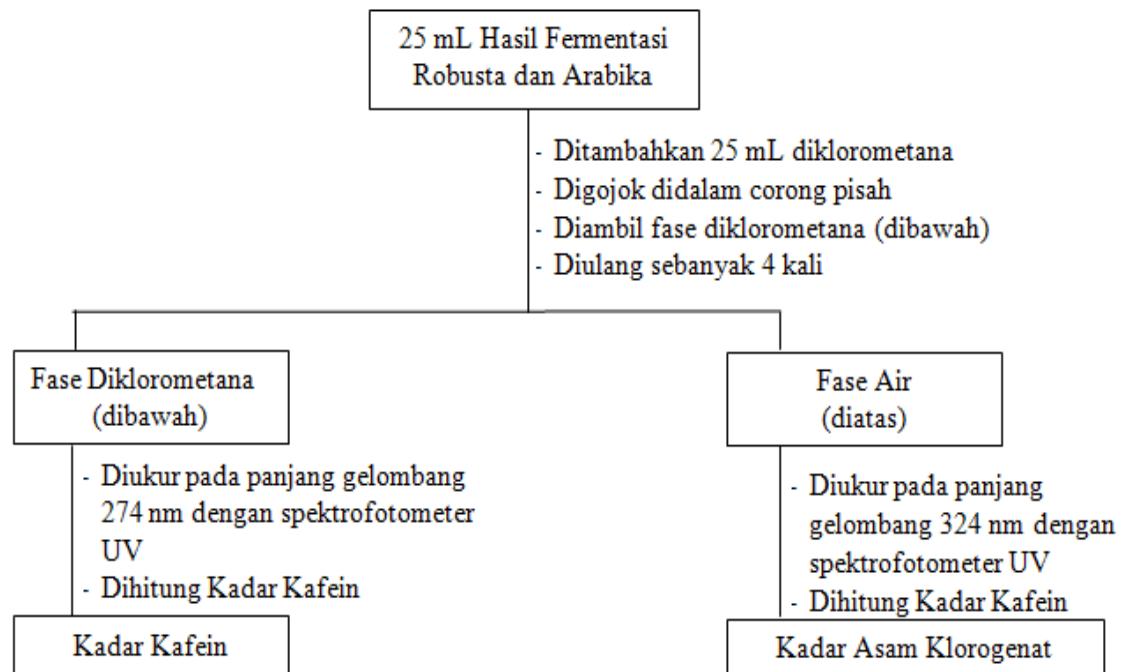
25 mL Hasil Fermentasi Robusta dan Arabika

- Ditambahkan 25 mL diklorometana
- Digojok didalam corong pisah
- Diambil fase diklorometana (dibawah)
- Diulang sebanyak 4 kali

Fase Diklorometana (dibawah)

- Diukur pada panjang gelombang 274 nm dengan spektrofotometer UV
- Dihitung Kadar Kafein

Kadar Kafein

Fase Air (diatas)

- Diukur pada panjang gelombang 324 nm dengan spektrofotometer UV
- Dihitung Kadar Kafein

Kadar Asam Klorogenat